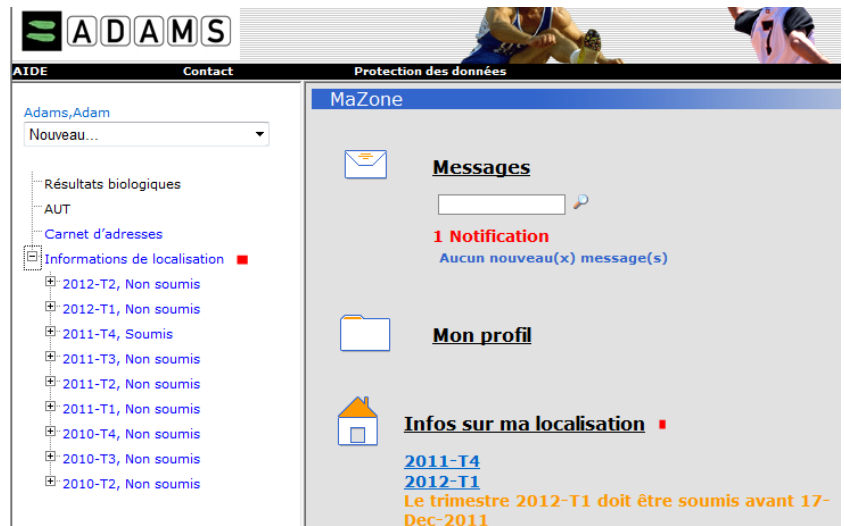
ADAMS

AIDE Contact Protection des données

Adams,Adam
Nouveau...

Résultats biologiques
AUT
Carnet d'adresses
Informations de localisation
2012-T2, Non soumis
2012-T1, Non soumis
2011-T4, Soumis
2011-T3, Non soumis
2011-T2, Non soumis
2011-T1, Non soumis
2010-T4, Non soumis
2010-T3, Non soumis
2010-T2, Non soumis

MaZone

Messages

1 Notification
Aucun nouveau(x) message(s)

Mon profil

Infos sur ma localisation

2011-T4
2012-T1
Le trimestre 2012-T1 doit être soumis avant 17-Dec-2011